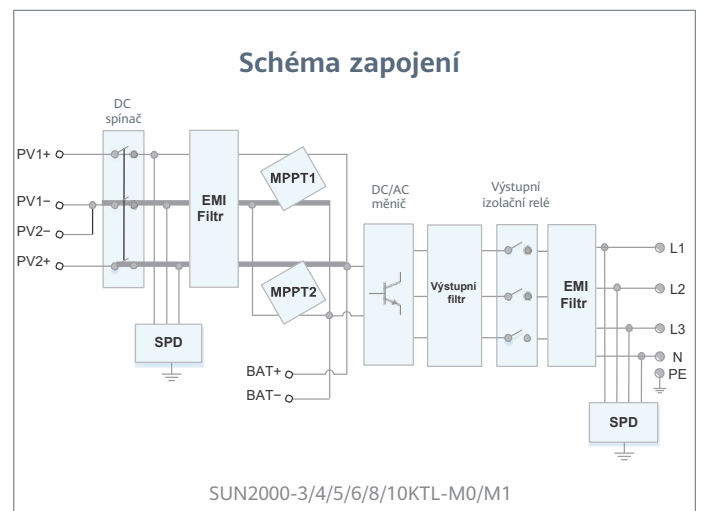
Schéma zapojení

DC spínač

PV1+
PV1−
PV2−
PV2+

EMI Filtr

MPPT1

MPPT2

SPD

BAT+
BAT−

DC/AC měnič

Výstupní filtr

Výstupní izolační relé

EMI Filtr

L1
L2
L3
N
PE

SPD

SUN2000-3/4/5/6/8/10KTL-M0/M1